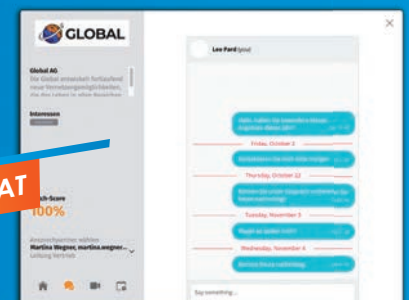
GLOBAL

Global AG
Die Global entwickelt fortlaufend neue Vernetzungsmöglichkeiten, die das Leben in allen Bereichen

Interessen

AT

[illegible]-Score
100%

Ansprechpartner wählen
Martina Wegner, martina.wegner...
Leitung Vertrieb

Lee Pard (you)

Hallo, haben Sie bereits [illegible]

Friday, October 2

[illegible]

Thursday, October 22

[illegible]

Tuesday, November 3

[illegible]

Wednesday, November 4

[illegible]

Say something...